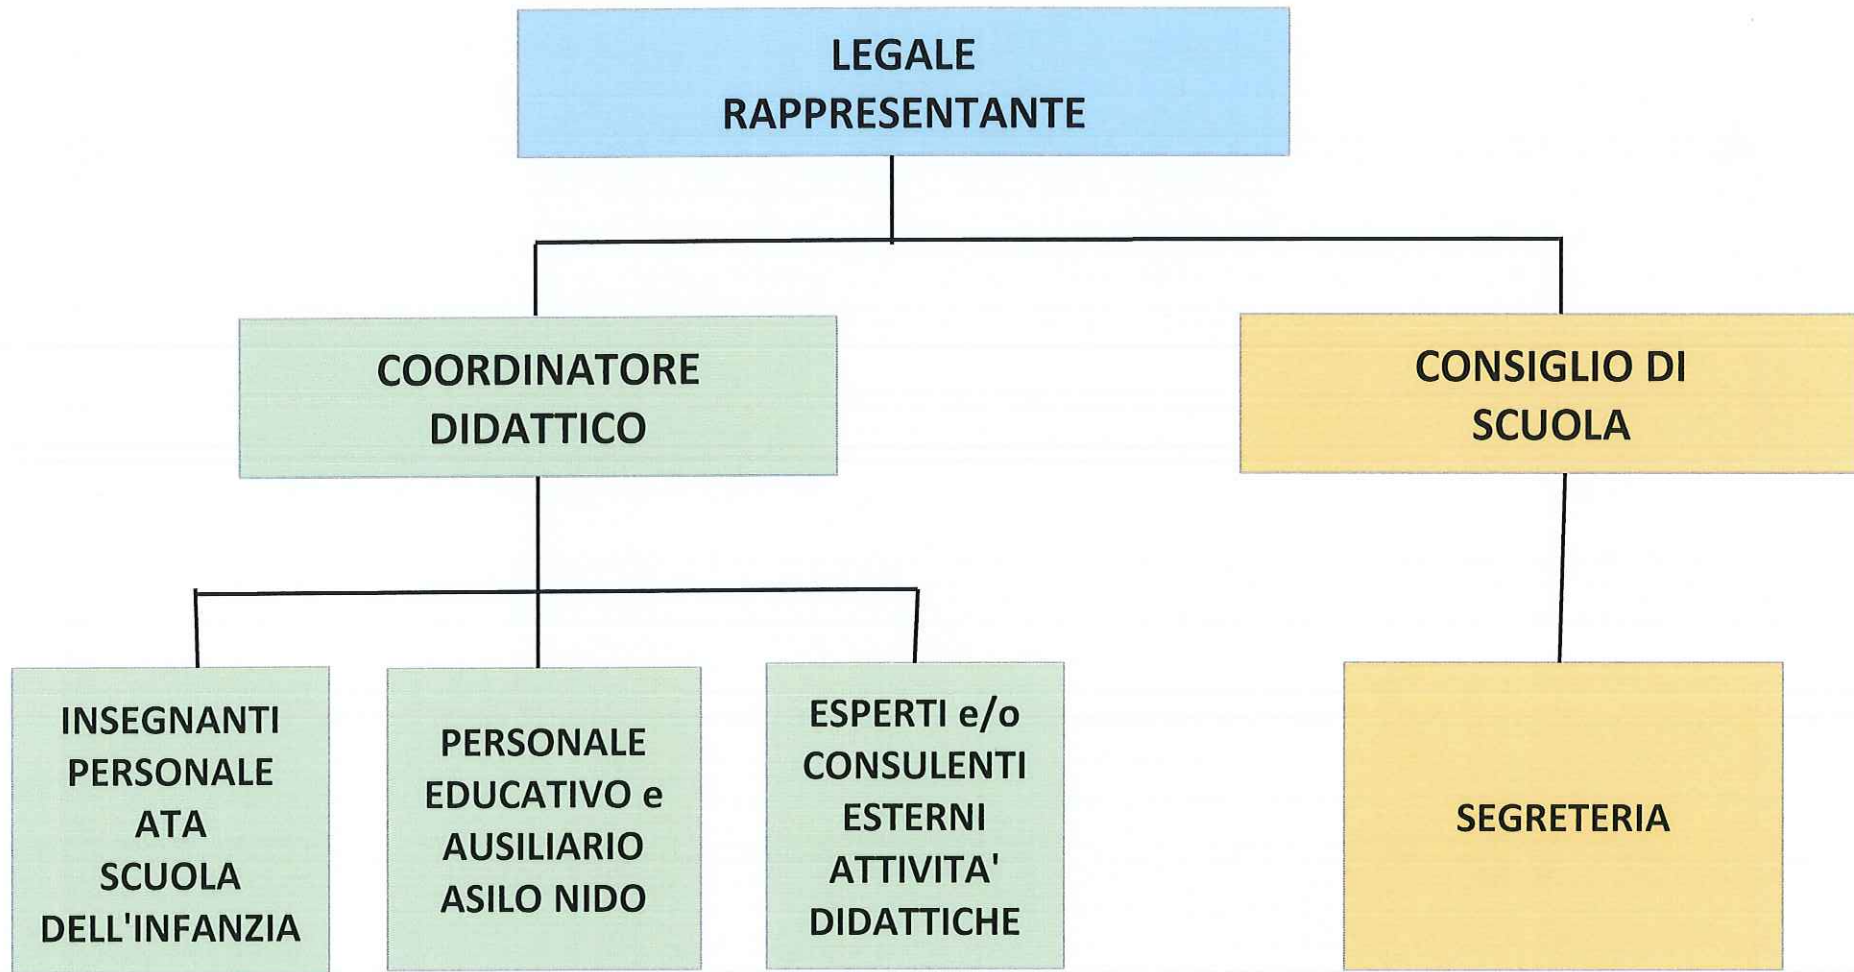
LEGALE RAPPRESENTANTE

COORDINATORE DIDATTICO

CONSIGLIO DI SCUOLA

INSEGNANTI PERSONALE ATA SCUOLA DELL'INFANZIA

PERSONALE EDUCATIVO e AUSILIARIO ASILO NIDO

ESPERTI e/o CONSULENTI ESTERNI ATTIVITA' DIDATTICHE

SEGRETERIA